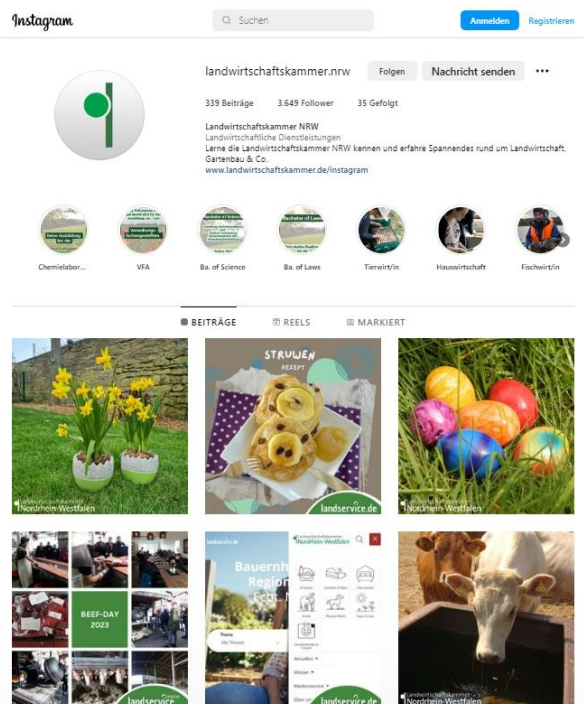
Instagram

Suchen

Anmelden Registrieren

landwirtschaftskammer.nrw Folgen Nachricht senden ...

339 Beiträge 3.649 Follower 35 Gefolgt

Landwirtschaftskammer NRW
Landwirtschaftliche Dienstleistungen
Lerne die Landwirtschaftskammer NRW kennen und erfahre Spannendes rund um Landwirtschaft, Gartenbau & Co.
www.landwirtschaftskammer.de/instagram

Chemielabor... VFA Ba. of Science Ba. of Laws Tierwirt/in Hauswirtschaft Fischwirt/in

BEITRÄGE REELS MARKIERT

Landwirtschaftskammer Nordrhein-Westfalen

STRUWEN REZEPT

landservice.de

Landwirtschaftskammer Nordrhein-Westfalen

BEEF-DAY 2023

landservice.de

landservice.de

Bauernh Region

landservice.de

Landwirtschaftskammer Nordrhein-Westfalen